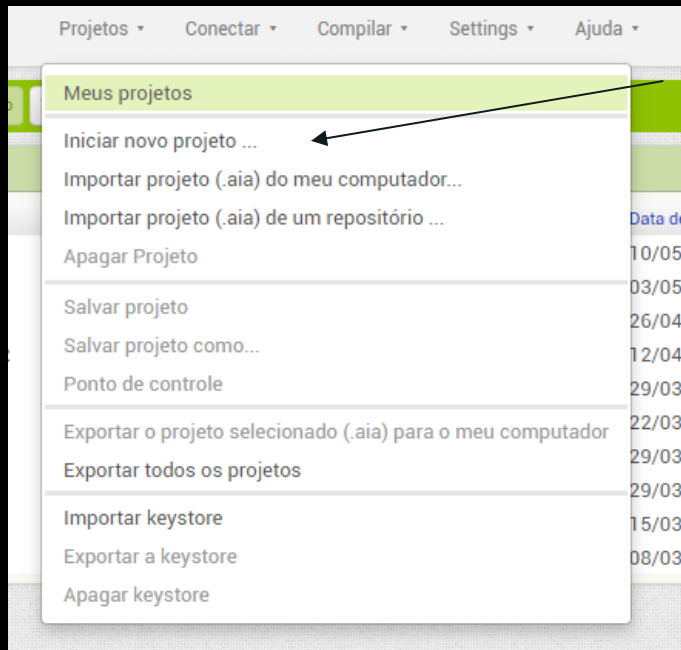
Projetos ▾ Conectar ▾ Compilar ▾ Settings ▾ Ajuda ▾

Meus projetos
Iniciar novo projeto ...
Importar projeto (.aia) do meu computador...
Importar projeto (.aia) de um repositório ...
Apagar Projeto
Salvar projeto
Salvar projeto como...
Ponto de controle
Exportar o projeto selecionado (.aia) para o meu computador
Exportar todos os projetos
Importar keystore
Exportar a keystore
Apagar keystore

Data d
10/05
03/05
26/04
12/04
29/03
22/03
29/03
29/03
15/03
08/03